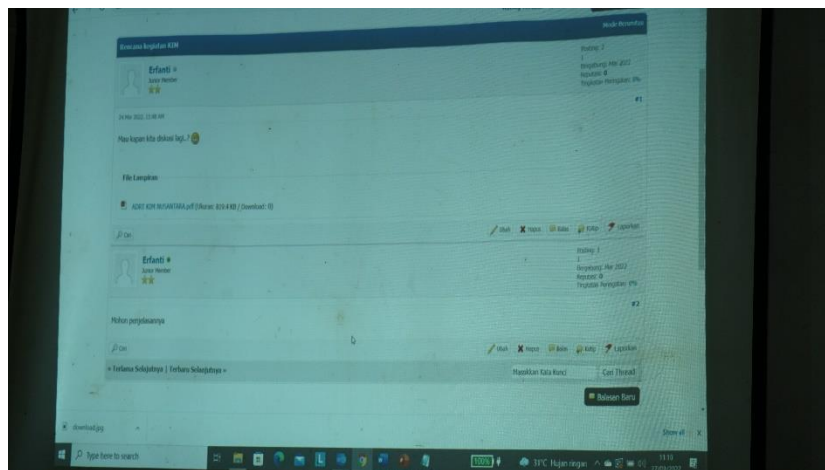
Mode Penuntun

Rencana kegiatan KIM

Erfanti
Junior Member

Postings: 2
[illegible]
Bergabung: Mar 2022
Reputasi: 0
Tingkatan Peringatan: 0%

#1

24 Mar 2022, 11:00 AM

Mau kapan kita diskusi lagi..?

File Lampiran

ADKT KIM NUSANTARA.pdf (Ukuran: 819.4 KB / Download: 0)

Cari

Ubah Hapus Balas Kutip Laporkan

Erfanti
Junior Member

Postings: 2
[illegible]
Bergabung: Mar 2022
Reputasi: 0
Tingkatan Peringatan: 0%

#2

Mohon penjelasannya

Cari

Ubah Hapus Balas Kutip Laporkan

« Terlama Selanjutnya | Terbaru Selanjutnya »

Masukkan Kata Kunci

Cari Thread

Balasan Baru

download.jpg

Show all

Type here to search

100%

31°C Hujan ringan

13:13
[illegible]